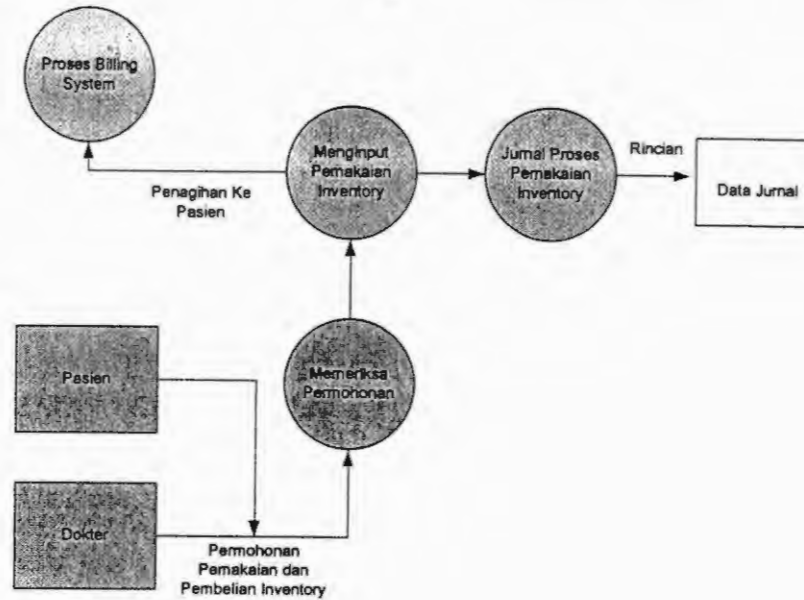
Proses Billing System

Menginput Pemakaian Inventory

Jurnal Proses Pemakaian Inventory

Rincian

Data Jurnal

Penagihan Ke Pasien

Pasien

Memeriksa Permohonan

Dokter

Permohonan Pemakaian dan Pembelian Inventory